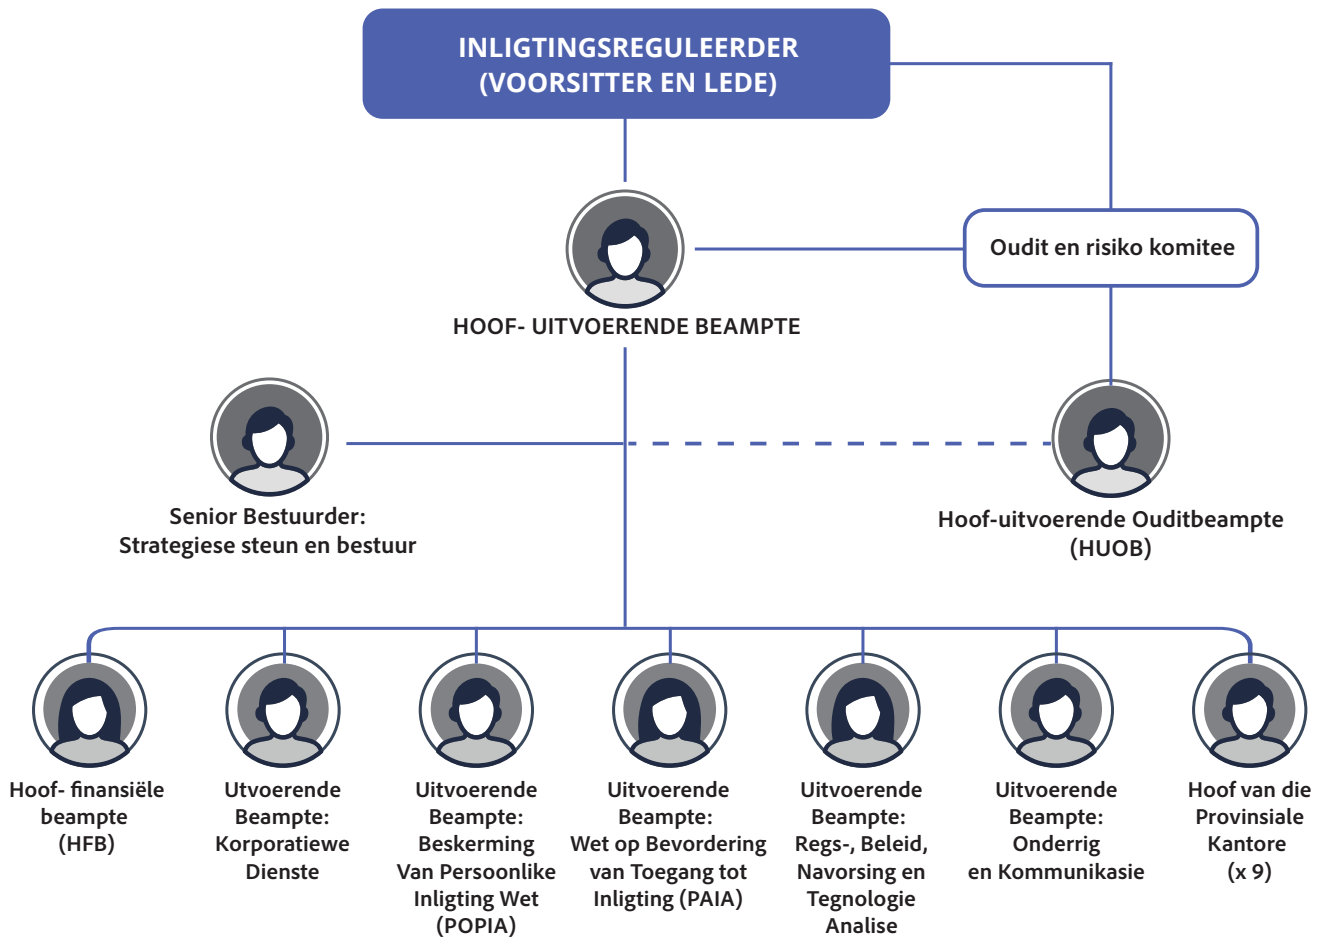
INLIGTINGSREGULEERDER
(VOORSITTER EN LEDE)

Oudit en risiko komitee

HOOF- UITVOERENDE BEAMPTE

Senior Bestuurder:
Strategiese steun en bestuur

Hoof-uitvoerende Ouditbeampte
(HUOB)

Hoof- finansiële beampte
(HFB)

Utvoerende Beampte:
Korporatiewe Dienste

Uitvoerende Beampte:
Beskerming Van Persoonlike Inligting Wet
(POPIA)

Uitvoerende Beampte:
Wet op Bevordering van Toegang tot Inligting (PAIA)

Uitvoerende Beampte:
Regs-, Beleid, Navorsing en Tegnologie Analise

Uitvoerende Beampte:
Onderrig en Kommunikasie

Hoof van die Provinsiale Kantore
(x 9)